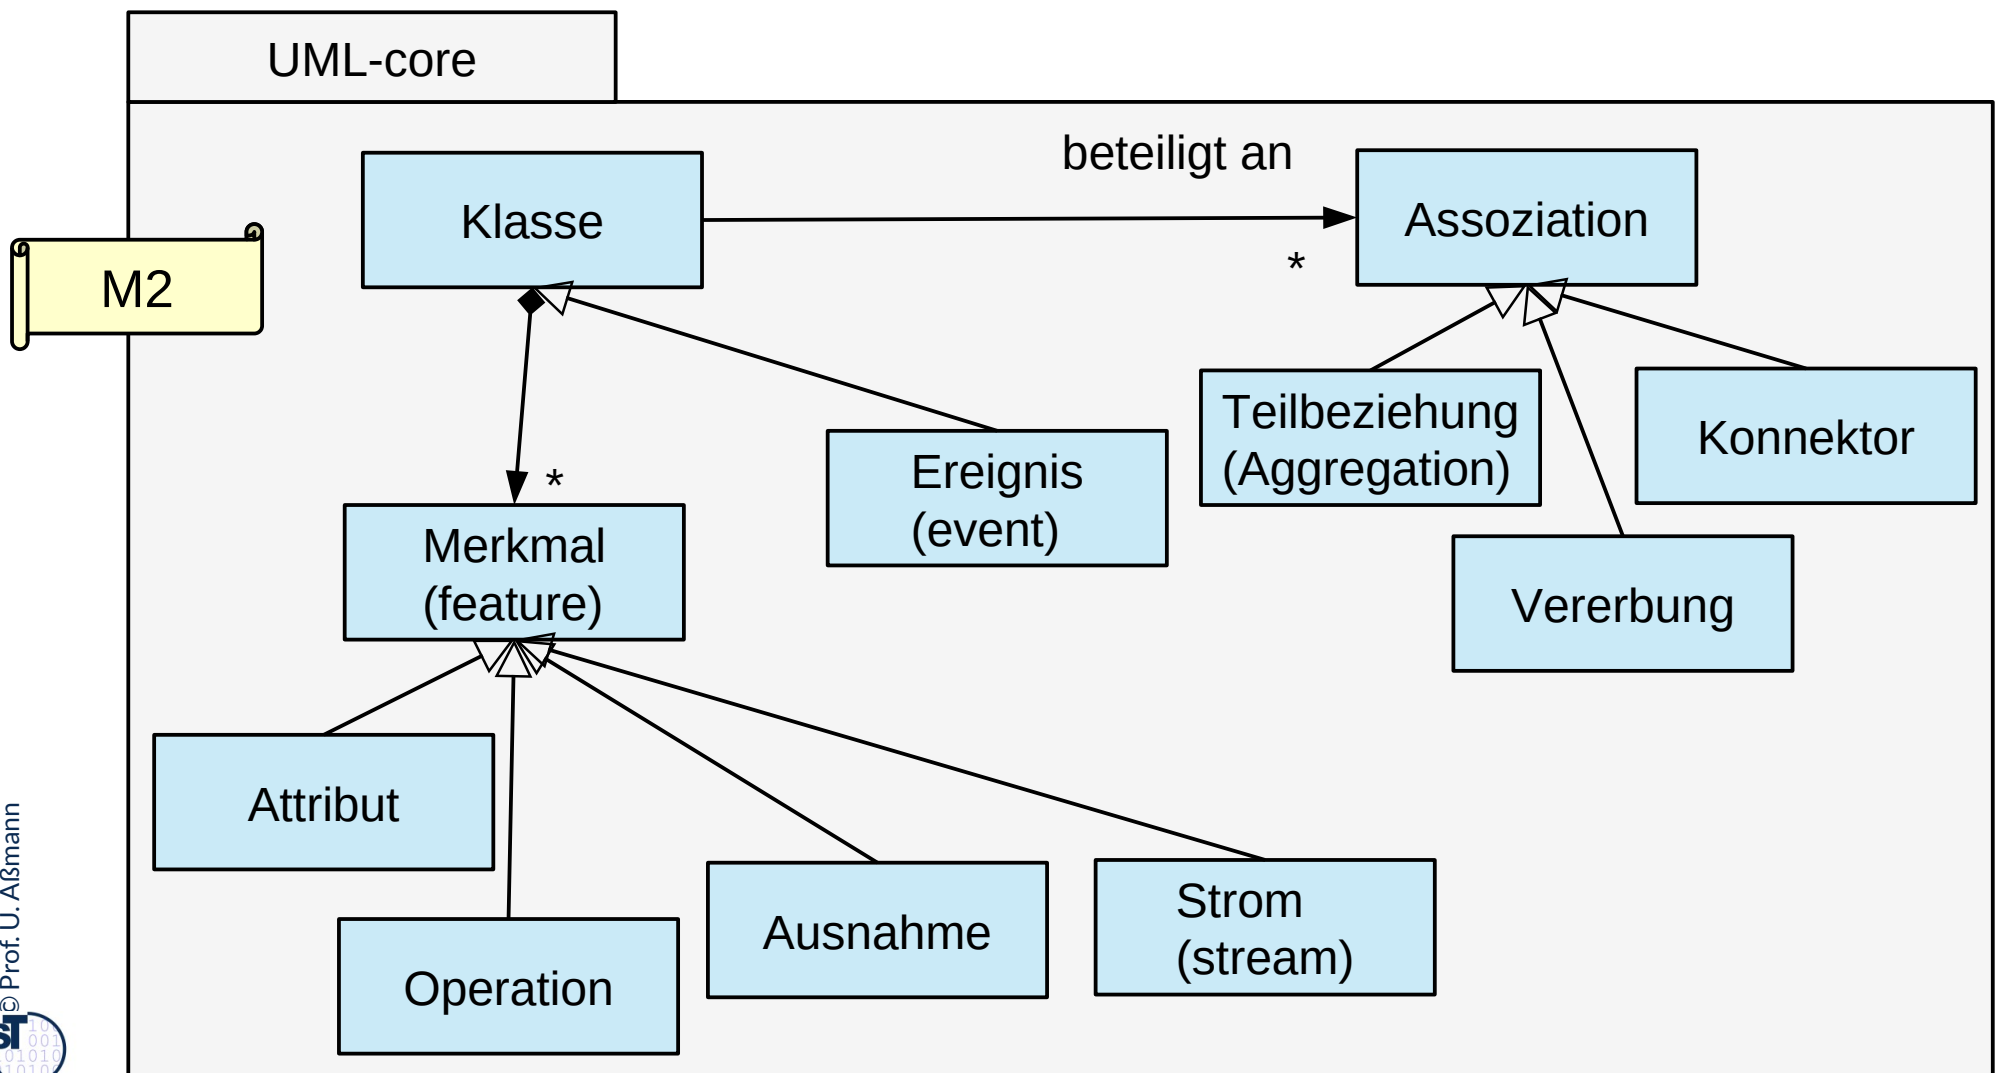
UML-core

M2

Klasse

beteiligt an

Assoziation

*

*

Merkmal (feature)

Ereignis (event)

Teilbeziehung (Aggregation)

Konnektor

Vererbung

Attribut

Operation

Ausnahme

Strom (stream)

© Prof. U. Aßmann